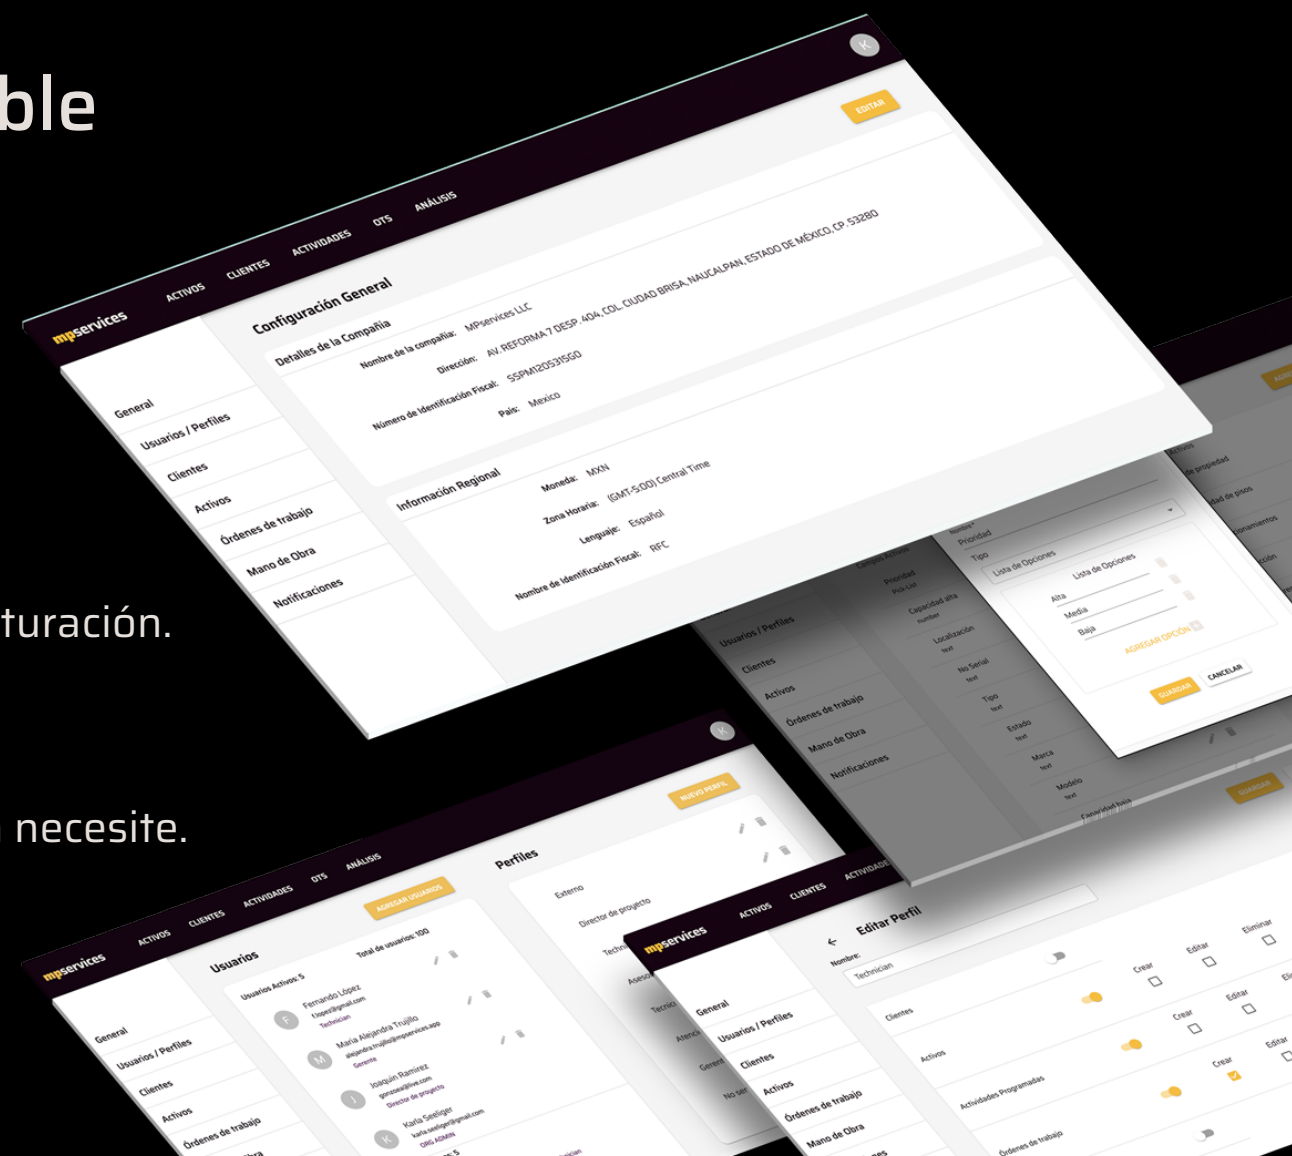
ble

turación.

necesite.

mpservices
ACTIVOS
CLIENTES
ACTIVIDADES
OTS
ANÁLISIS
K
EDITAR
General
Usuarios / Perfiles
Clientes
Activos
Órdenes de trabajo
Mano de Obra
Notificaciones
Configuración General
Detalles de la Compañía
Nombre de la compañía: MPservices LLC
Dirección: AV. REFORMA 7 DESP. 404, COL. CIUDAD BRISA, NAUCALPAN, ESTADO DE MÉXICO, CP. 53280
Número de Identificación Fiscal: SSPM120531SG0
País: Mexico
Información Regional
Moneda: MXN
Zona Horaria: (GMT-5:00) Central Time
Lenguaje: Español
Nombre de Identificación Fiscal: RFC

Usuarios / Perfiles
Clientes
Activos
Órdenes de trabajo
Mano de Obra
Notificaciones
Prioridad
Capacidad alta
number
Localización
text
No Serial
text
Tipo
text
Estado
text
Marca
text
Modelo
text
Nombre
Prioridad
Tipo
Lista de Opciones
Lista de Opciones
Alta
Media
Baja
AGREGAR OPCIÓN
GUARDAR
CANCELAR
GUARDAR

mpservices
ACTIVOS
CLIENTES
ACTIVIDADES
OTS
ANÁLISIS
K
General
Usuarios / Perfiles
Clientes
Activos
Órdenes de trabajo
Usuarios
AGREGAR USUARIOS
Usuarios Activos: 5
Total de usuarios: 100
Fernando López
flopez@gmail.com
Technician
Maria Alejandra Trujillo
alejandra.trujillo@mpservices.app
Gerente
Joaquin Ramirez
jgonzalez@live.com
Director de proyecto
Karla Seeliger
karla.seeliger@gmail.com
ORG ADMIN
Perfiles
NUEVO PERFIL
Externo
Director de proyecto

mpservices
ACTIVOS
CLIENTES
ACTIVIDADES
General
Usuarios / Perfiles
Clientes
Activos
Órdenes de trabajo
Mano de Obra
Editar Perfil
Nombre:
Technician
Clientes
Activos
Actividades Programadas
Órdenes de trabajo
Crear
Editar
Eliminar
Crear
Editar
Crear
Editar
Crear
Editar